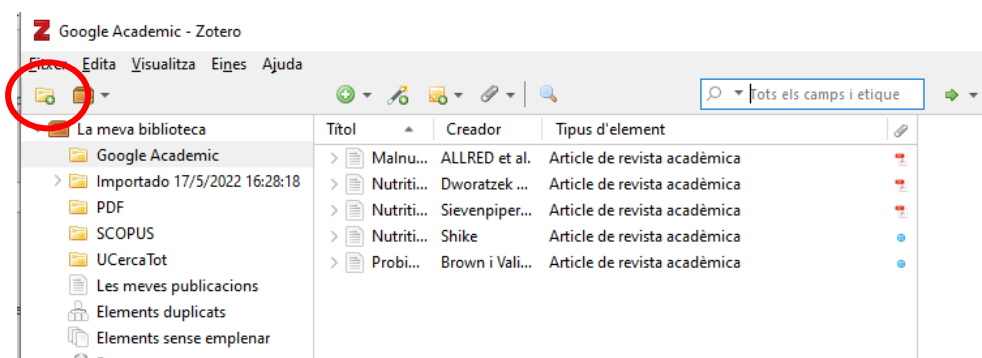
Google Academic - Zotero

Fitxer Edita Visualitza Eines Ajuda

Tots els camps i etique

La meva biblioteca
Google Academic
Importado 17/5/2022 16:28:18
PDF
SCOPUS
UCercaTot
Les meves publicacions
Elements duplicats
Elements sense emplenar

| Títol | Creador | Tipus d'element |
|---|---|---|
| Malnu... | ALLRED et al. | Article de revista acadèmica |
| Nutriti... | Dworatzek ... | Article de revista acadèmica |
| Nutriti... | Sievenpiper... | Article de revista acadèmica |
| Nutriti... | Shike | Article de revista acadèmica |
| Probi... | Brown i Vali... | Article de revista acadèmica |